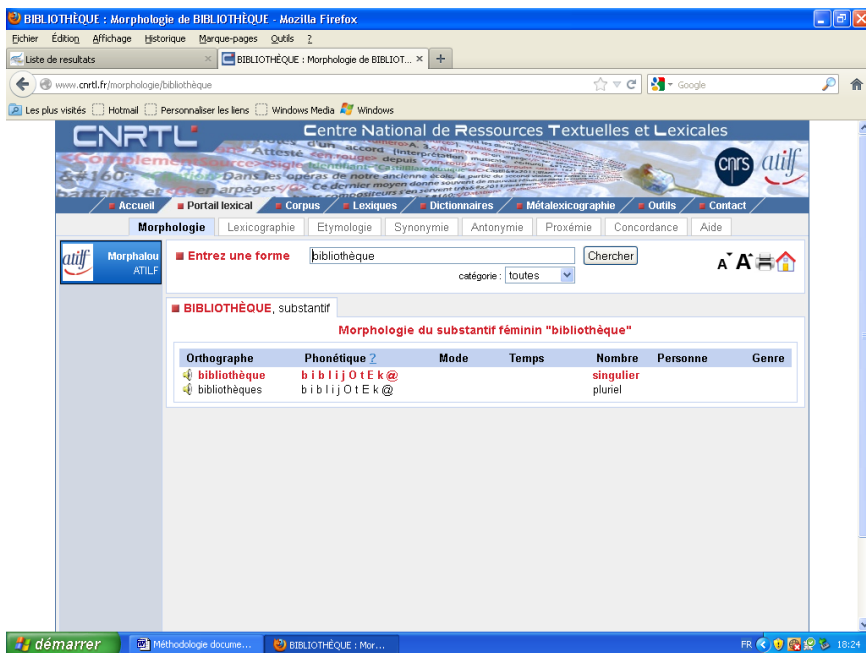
BIBLIOTHÈQUE : Morphologie de BIBLIOTHÈQUE - Mozilla Firefox

Fichier Édition Affichage Historique Marque-pages Outils ?

Liste de resultats

BIBLIOTHÈQUE : Morphologie de BIBLIOT...

www.cnrtl.fr/morphologie/bibliothèque

Google

Les plus visités Hotmail Personnaliser les liens Windows Media Windows

CNRTL

Centre National de Ressources Textuelles et Lexicales

cnrs atilf

Accueil Portail lexical Corpus Lexiques Dictionnaires Métalexicographie Outils Contact

Morphologie Lexicographie Etymologie Synonymie Antonymie Proxémie Concordance Aide

atilf Morphalou ATILF

Entrez une forme bibliothèque Chercher

catégorie : toutes

BIBLIOTHÈQUE, substantif

Morphologie du substantif féminin "bibliothèque"

| Orthographe | Phonétique ? | Mode | Temps | Nombre | Personne | Genre |
|---|---|---|---|---|---|---|
| bibliothèque | b i b l i j O t E k @ | | | singulier | | |
| bibliothèques | b i b l i j O t E k @ | | | pluriel | | |

démarrer Méthodologie docume... BIBLIOTHÈQUE : Mor...

FR 18:24